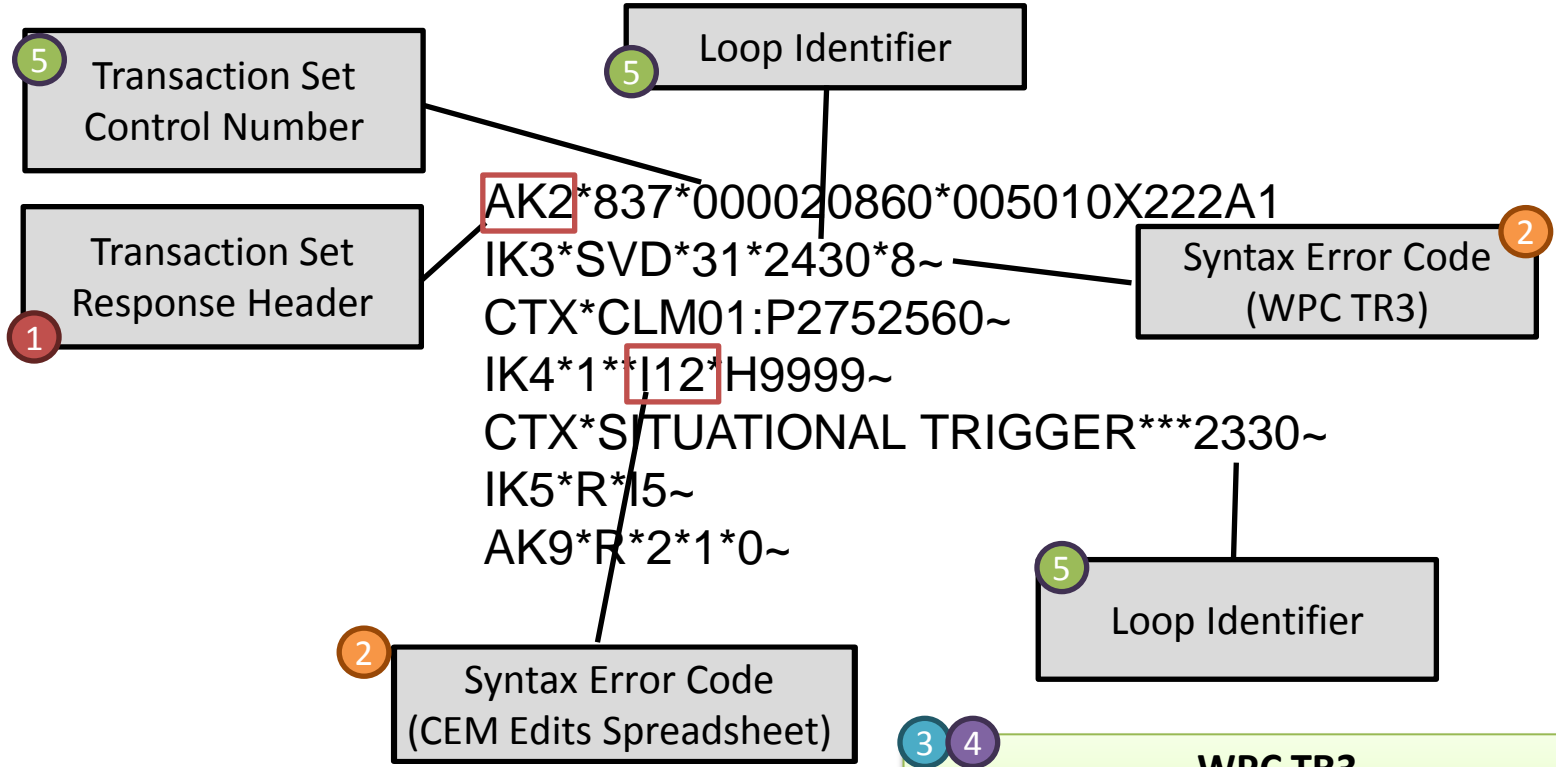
5
Transaction Set Control Number

5
Loop Identifier

Transaction Set Response Header
1

AK2*837*000020860*005010X222A1
IK3*SVD*31*2430*8~
CTX*CLM01:P2752560~
IK4*1**I12*H9999~
CTX*SITUATIONAL TRIGGER***2330~
IK5*R*I5~
AK9*R*2*1*0~

2
Syntax Error Code (WPC TR3)

5
Loop Identifier

2
Syntax Error Code (CEM Edits Spreadsheet)

3 4
WPC TR3